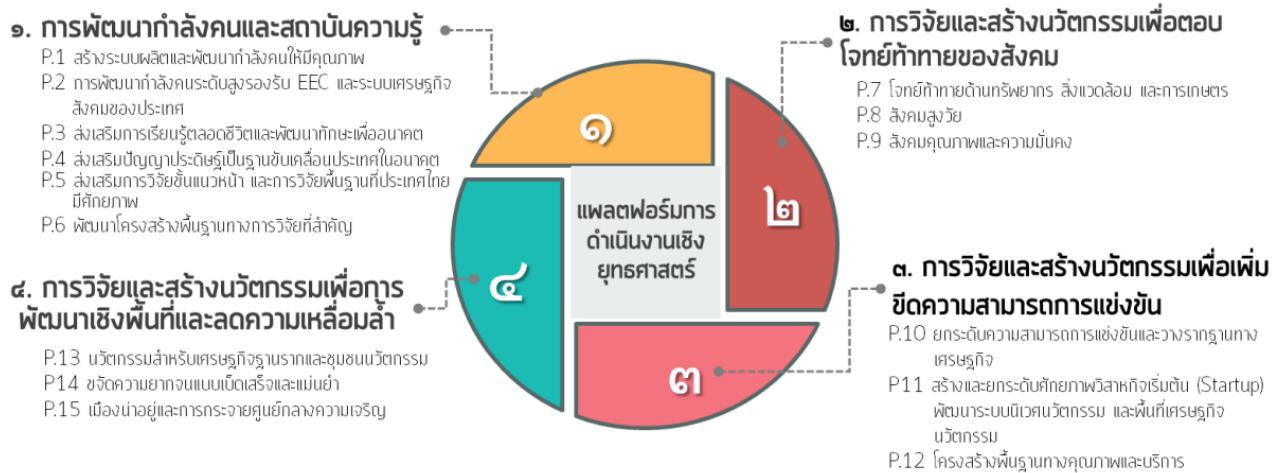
๑. การพัฒนากำลังคนและสถาบันความรู้

P.1 สร้างระบบผลิตและพัฒนากำลังคนให้มีคุณภาพ

P.2 การพัฒนากำลังคนระดับสูงรองรับ EEC และระบบเศรษฐกิจสังคมของประเทศ

P.3 ส่งเสริมการเรียนรู้ตลอดชีวิตและพัฒนาทักษะเพื่ออนาคต

P.4 ส่งเสริมปัญญาประดิษฐ์เป็นฐานขับเคลื่อนประเทศในอนาคต

P.5 ส่งเสริมการวิจัยขั้นแนวหน้า และการวิจัยพื้นฐานที่ประเทศไทยมีศักยภาพ

P.6 พัฒนาโครงสร้างพื้นฐานทางการวิจัยที่สำคัญ

๒. การวิจัยและสร้างนวัตกรรมเพื่อตอบโจทย์ท้าทายของสังคม

P.7 โจทย์ท้าทายด้านทรัพยากร สิ่งแวดล้อม และการเกษตร

P.8 สังคมสูงวัย

P.9 สังคมคุณภาพและความมั่นคง

๑

๒

แพลตฟอร์มการดำเนินงานเชิงยุทธศาสตร์

๔

๓

๔. การวิจัยและสร้างนวัตกรรมเพื่อการพัฒนาเชิงพื้นที่และลดความเหลื่อมล้ำ

P.13 นวัตกรรมสำหรับเศรษฐกิจฐานรากและชุมชนนวัตกรรม

P14 ขจัดความยากจนแบบเบ็ดเสร็จและแม่นยำ

P.15 เมืองน่าอยู่และการกระจายศูนย์กลางความเจริญ

๓. การวิจัยและสร้างนวัตกรรมเพื่อเพิ่มขีดความสามารถการแข่งขัน

P.10 ยกระดับความสามารถการแข่งขันและวางรากฐานทางเศรษฐกิจ

P11 สร้างและยกระดับศักยภาพวิสาหกิจเริ่มต้น (Startup) พัฒนาระบบนิเวศนวัตกรรม และพื้นที่เศรษฐกิจนวัตกรรม

P.12 โครงสร้างพื้นฐานทางคุณภาพและบริการ